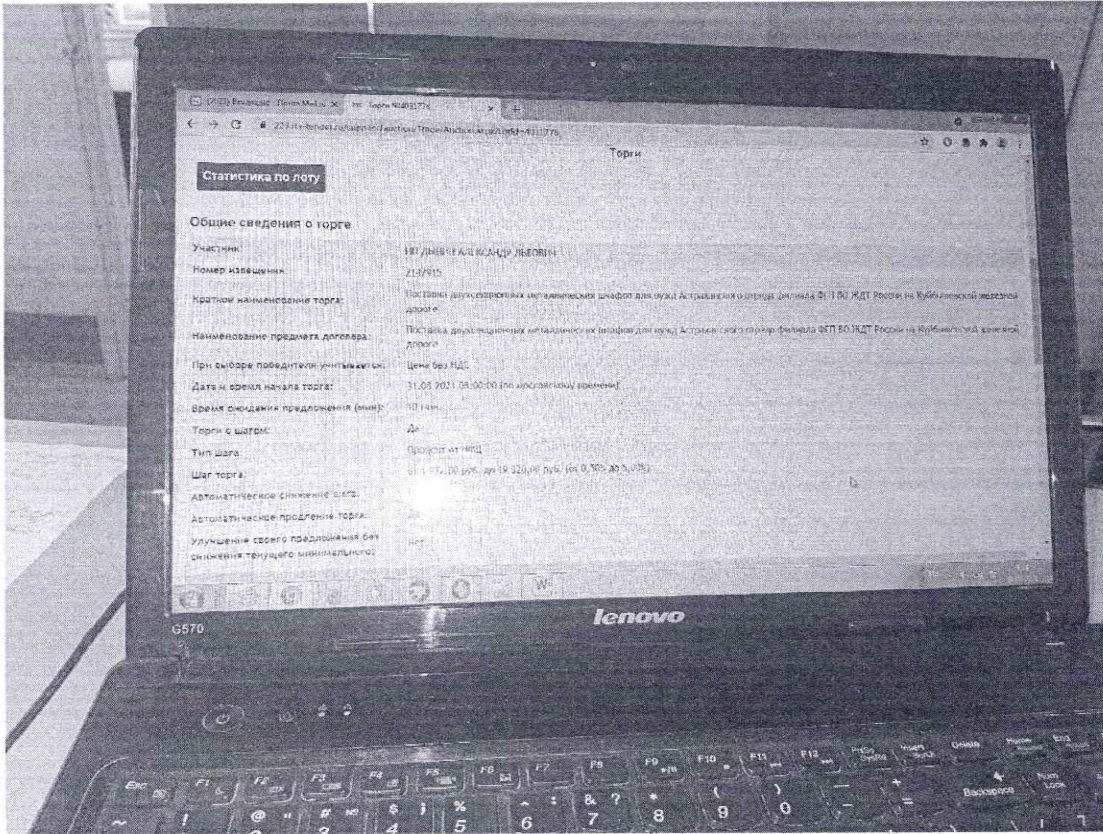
(2023) Входящие - Почта Mail.ru ×   Торги №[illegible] ×

Торги

Статистика по лоту

Общие сведения о торге

Участник: ИП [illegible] АЛЕКСАНДР ЛЬВОВИЧ

Номер извещения: 2147915

Краткое наименование торга: Поставка двухсекционных металлических шкафов для нужд Астраханского отряда филиала ФГП ВО ЖДТ России на Кубанской железной дороге

Наименование предмета договора: Поставка двухсекционных металлических шкафов для нужд Астраханского отряда филиала ФГП ВО ЖДТ России на Кубанской железной дороге

При выборе победителя учитывается: Цена без НДС

Дата и время начала торга: 31.05.2021 08:00:00 (по московскому времени)

Время ожидания предложения (мин): 10 мин

Торги с шагом: Да

Тип шага: Процент от НМЦ

Шаг торга: от 1 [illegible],00 руб. до 19 320,00 руб. (от 0,50% до 5,00%)

Автоматическое снижение шага: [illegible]

Автоматическое продление торга: Да

Улучшение своего предложения без снижения текущего минимального: Нет

lenovo

G570

Esc F1 F2 F3 F4 F5 F6 F7 F8 F9 F10 F11 F12 Delete Backspace Num Lock
! @ # № $ ; % 5 ^ : 6 & ? 7 * 8 ( 9 ) 0 - + =